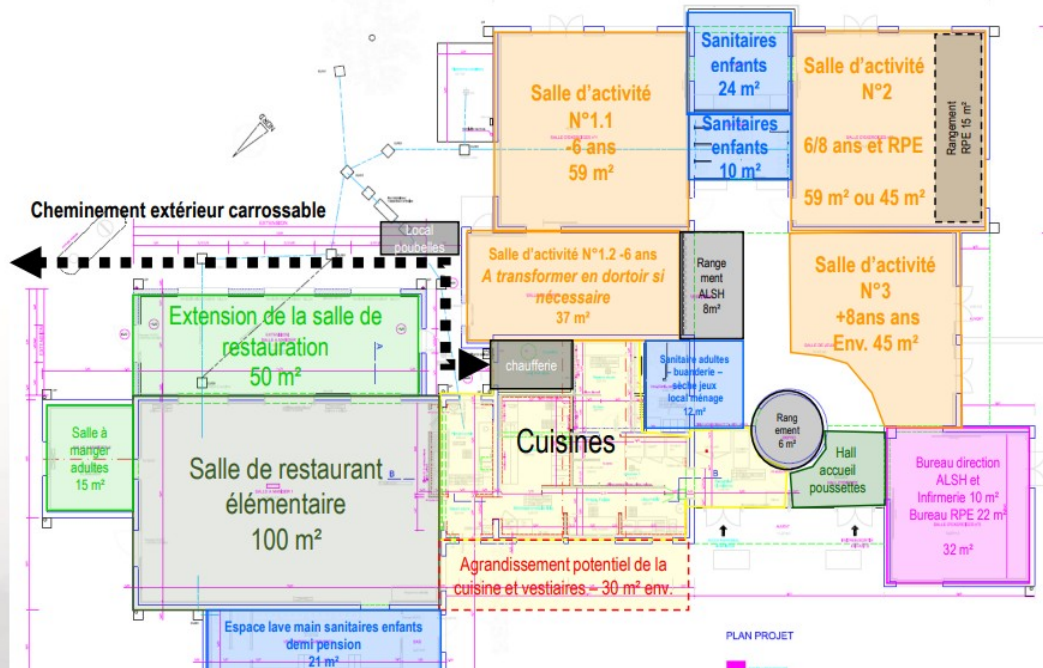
Sanitaires enfants
24 m²

Salle d'activité
N°1.1
-6 ans
59 m²

Sanitaires enfants
10 m²

Salle d'activité
N°2
6/8 ans et RPE
59 m² ou 45 m²

Rangement RPE 15 m²

Cheminement extérieur carrossable

Local poubelles

Salle d'activité N°1.2 -6 ans
A transformer en dortoir si nécessaire
37 m²

Rangement ALSH
8m²

Salle d'activité
N°3
+8ans ans
Env. 45 m²

Extension de la salle de restauration
50 m²

chaufferie

Sanitaire adultes buanderie – séche jeux local ménage
12 m²

Rangement
6 m²

Salle à manger adultes
15 m²

Cuisines

Hall accueil poussettes

Bureau direction ALSH et Infirmerie 10 m²
Bureau RPE 22 m²
32 m²

Salle de restaurant élémentaire
100 m²

Agrandissement potentiel de la cuisine et vestiaires – 30 m² env.

Espace lave main sanitaires enfants demi pension
21 m²

PLAN PROJET